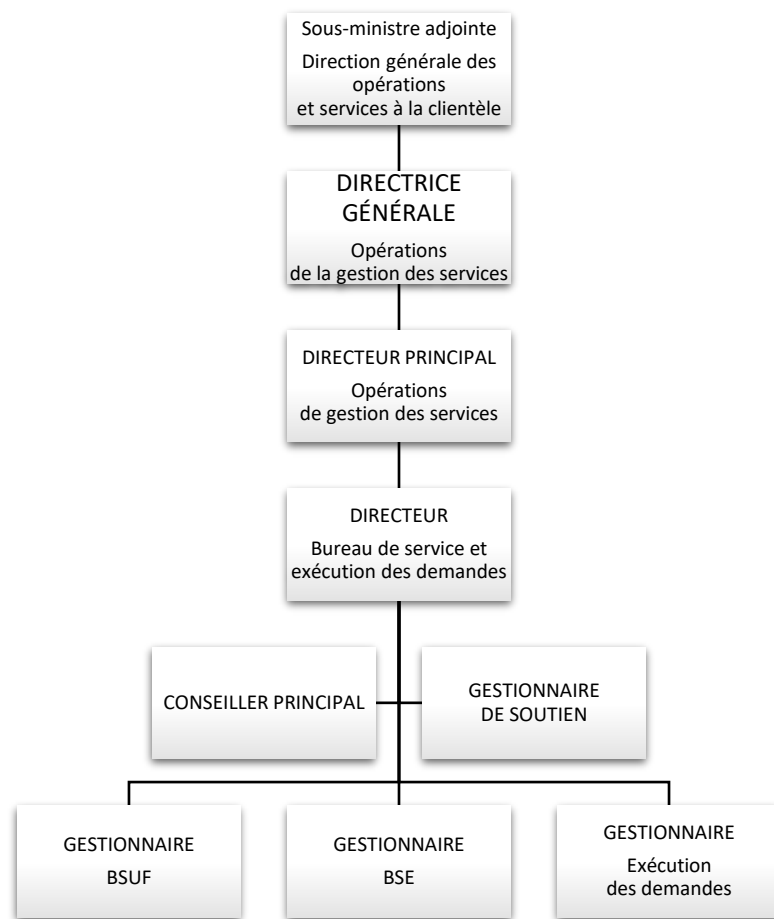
Sous-ministre adjointe

Direction générale des opérations et services à la clientèle

DIRECTRICE GÉNÉRALE

Opérations de la gestion des services

DIRECTEUR PRINCIPAL

Opérations de gestion des services

DIRECTEUR

Bureau de service et exécution des demandes

CONSEILLER PRINCIPAL

GESTIONNAIRE DE SOUTIEN

GESTIONNAIRE

BSUF

GESTIONNAIRE

BSE

GESTIONNAIRE

Exécution des demandes